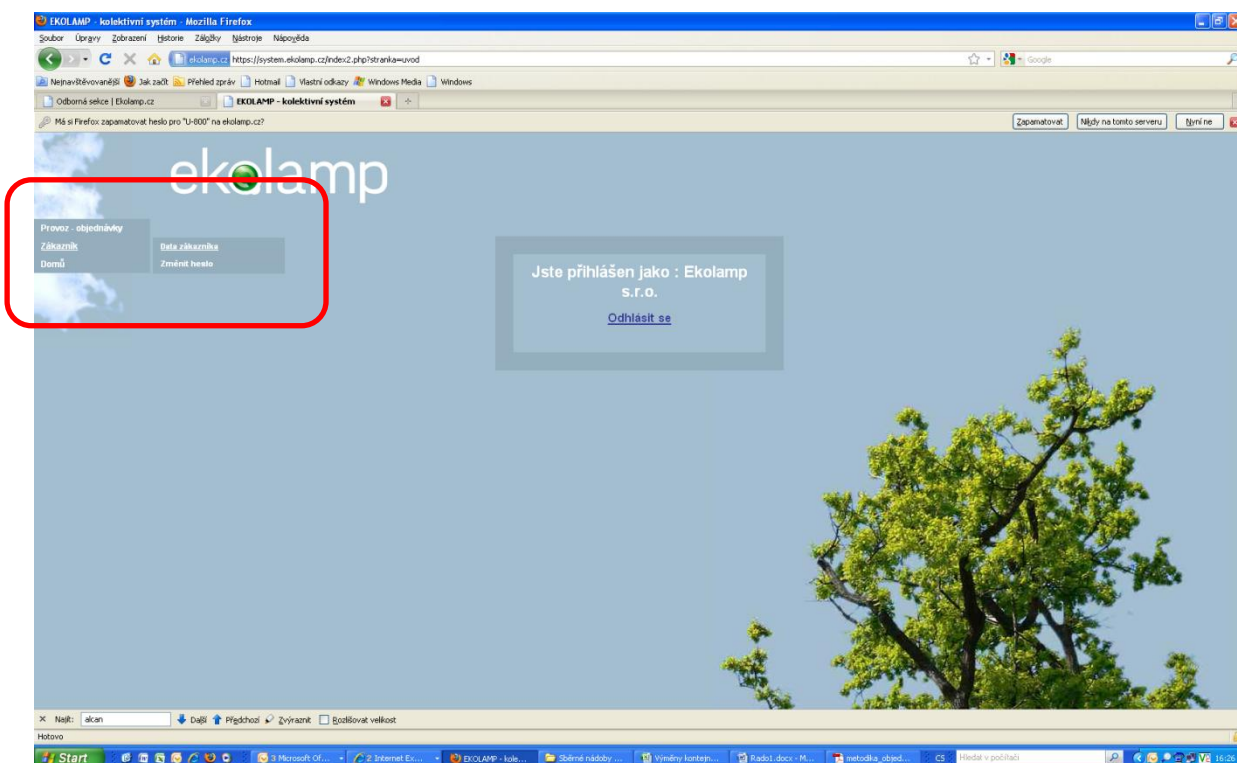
EKOLAMP - kolektivní systém - Mozilla Firefox

Soubor Úpravy Zobrazení Historie Záložky Nástroje Nápověda

ekolamp.cz https://system.ekolamp.cz/index2.php?stranka=uvod

Google

Nejnavštěvovanější Jak začít Přehled zpráv Hotmail Vlastní odkazy Windows Media Windows

Odborná sekce | Ekolamp.cz

EKOLAMP - kolektivní systém

Má si Firefox zapamatovat heslo pro "U-800" na ekolamp.cz?

Zapamatovat Nikdy na tomto serveru Nyní ne

ekolamp

Provoz - objednávky
Zákazník
Domů

Data zákazníka
Změnit heslo

Jste přihlášen jako : Ekolamp s.r.o.

Odhlásit se

Najít: alcan Další Předchozí Zvýraznit Rozlišovat velikost

Hotovo

Start 3 Microsoft Of... 2 Internet Ex... EKOLAMP - kole... Sběrné nádoby ... Výměny kontejn... Rado1.docx - M... metodika_objed... CS Hledat v počítači 16:26